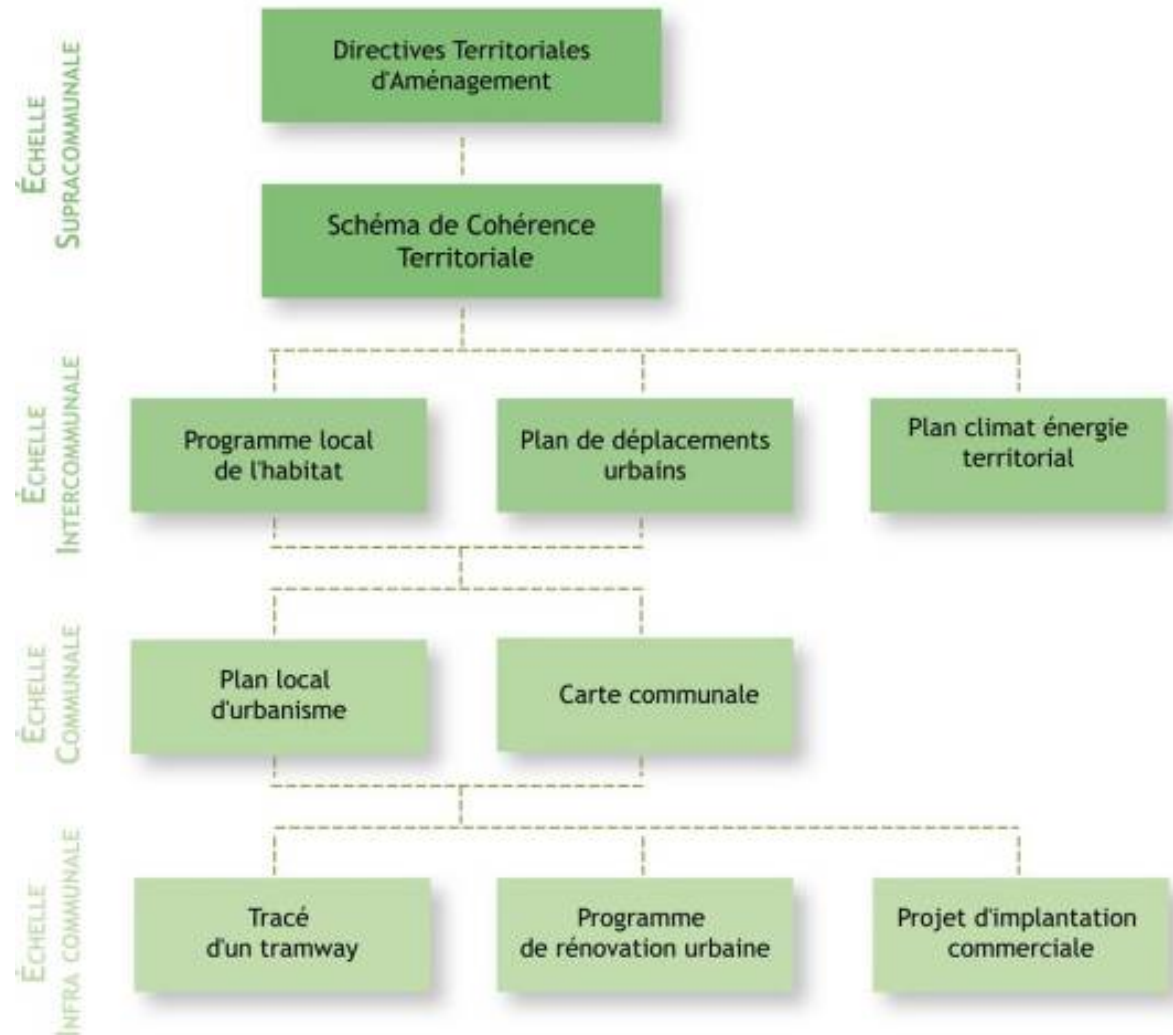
ÉCHELLE SUPRACOMMUNALE

Directives Territoriales d'Aménagement

Schéma de Cohérence Territoriale

ÉCHELLE INTERCOMMUNALE

Programme local de l'habitat

Plan de déplacements urbains

Plan climat énergie territorial

ÉCHELLE COMMUNALE

Plan local d'urbanisme

Carte communale

ÉCHELLE INFRA COMMUNALE

Tracé d'un tramway

Programme de rénovation urbaine

Projet d'implantation commerciale